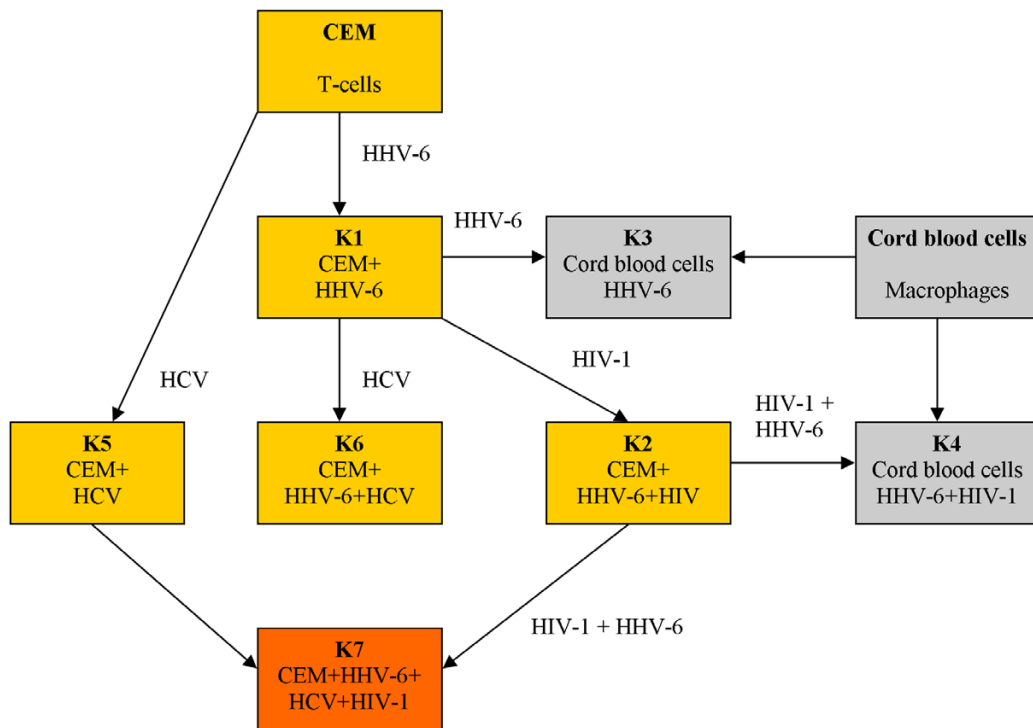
CEM
T-cells

HHV-6

K1
CEM+
HHV-6

HHV-6

K3
Cord blood cells
HHV-6

Cord blood cells
Macrophages

HCV

HCV

HIV-1

HIV-1 +
HHV-6

K5
CEM+
HCV

K6
CEM+
HHV-6+HCV

K2
CEM+
HHV-6+HIV

K4
Cord blood cells
HHV-6+HIV-1

HIV-1 + HHV-6

K7
CEM+HHV-6+
HCV+HIV-1